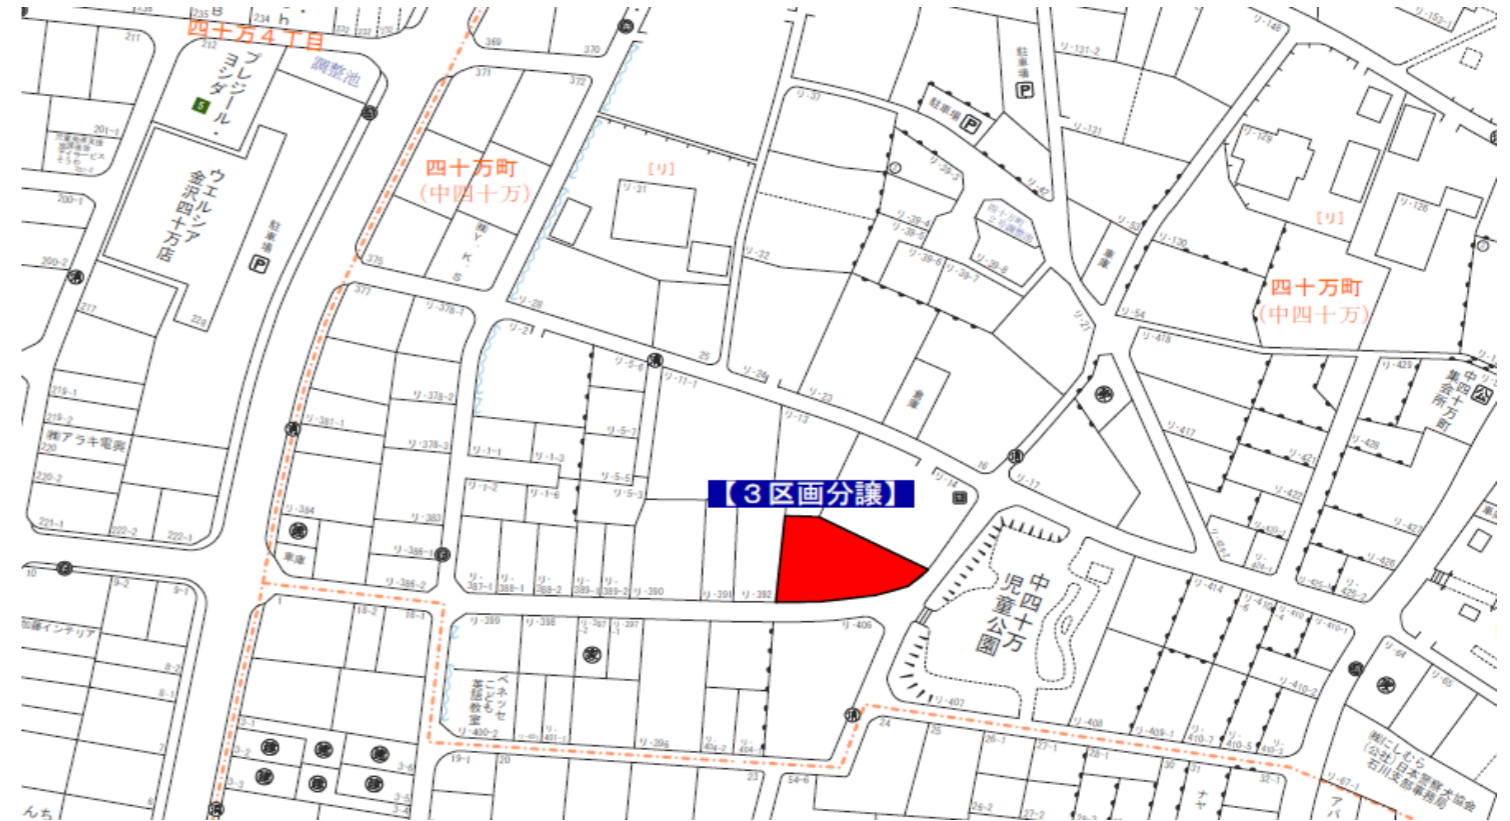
四十万４丁目

プレジール・ヨシダ

調整池

ウエルシア金沢四十万店

駐車場

P

四十万町
(中四十万)

[リ]

駐車場

P

四十万町
(中四十万)

[リ]

㈱アラキ電業

加藤インテリア

【３区画分譲】

中四十万児童公園

中四十万集会所

ベネッセこども英語教室

㈱にしむら
(公社)日本警察犬協会石川支部事務局

アパ

ナヤ

んち

369
370
371
372
375
377
211
212
217
219-1
219-2
220
220-2
221-1
222-2
222-1
223
234
235
200-1
200-2
201-1
リ-378-1
リ-378-2
リ-378-3
リ-381-1
リ-383
リ-384
リ-386-1
リ-386-2
リ-387-1
リ-388-1
リ-388-2
リ-389-1
リ-389-2
リ-390
リ-391
リ-392
リ-399
リ-398
リ-397
リ-396
リ-400-2
リ-401-1
リ-404-2
リ-404-1
リ-406
リ-402
リ-408
リ-409-1
リ-410-2
リ-410-5
リ-410-3
リ-414
リ-416
リ-417
リ-421
リ-422
リ-423
リ-426
リ-425-2
リ-428
リ-429
リ-478
リ-54
リ-130
リ-131
リ-131-2
リ-148
リ-152-1
リ-129
リ-126
リ-37
リ-39-3
リ-39-4
リ-39-5
リ-39-6
リ-39-7
リ-39-8
リ-22
リ-31
リ-28
リ-21
リ-26
リ-23
リ-13
リ-14
リ-17
リ-1-1
リ-1-2
リ-1-3
リ-1-6
リ-5-5
リ-5-3
リ-5-7
リ-5-6
リ-11-1
リ-64
リ-65
リ-67-1
25
16
24
25
26-1
27-1
28-1
31
32-1
23
54-6
19-1
20
18-2
18-1
8-2
8-1
9-2
9-1
10
3-1
3-2
3-3
3-4
3-5
3-6
26-2
27-2